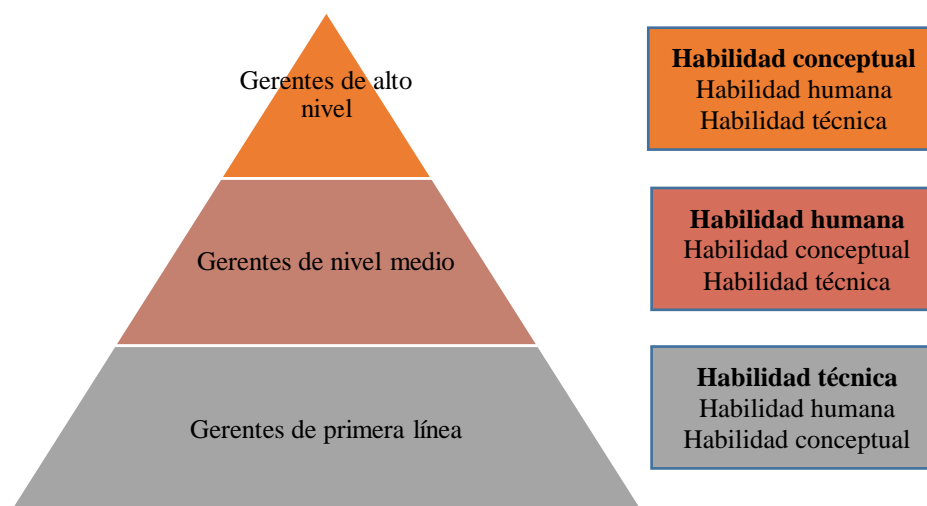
Gerentes de alto nivel

**Habilidad conceptual**
Habilidad humana
Habilidad técnica

Gerentes de nivel medio

**Habilidad humana**
Habilidad conceptual
Habilidad técnica

Gerentes de primera línea

**Habilidad técnica**
Habilidad humana
Habilidad conceptual